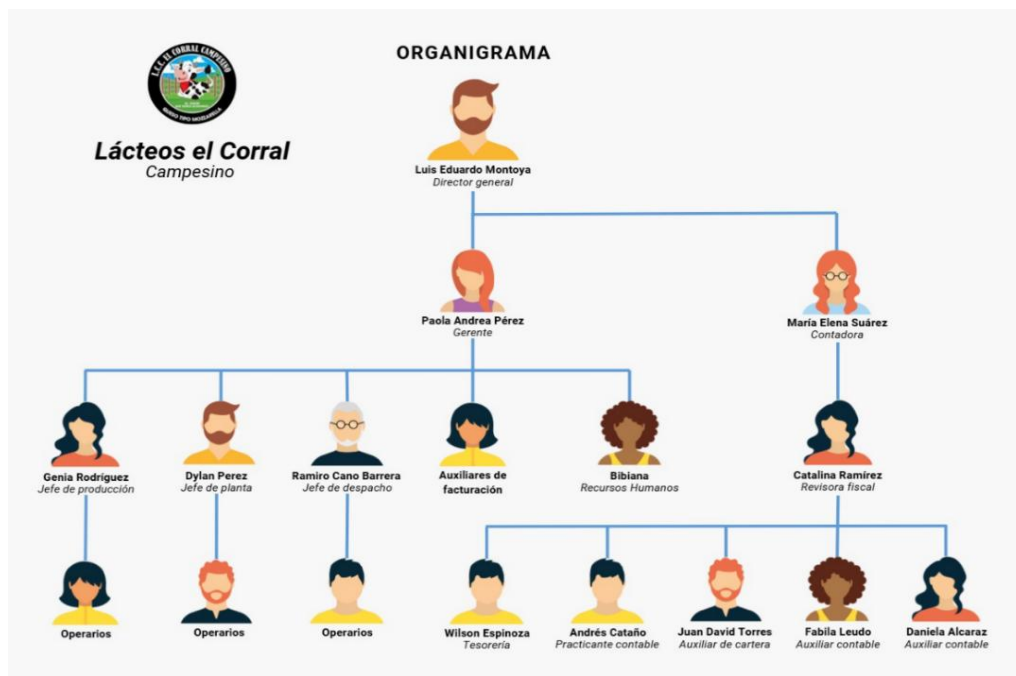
L.C.C. EL CORRAL CAMPESINO

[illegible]

Lácteos el Corral
Campesino

ORGANIGRAMA

Luis Eduardo Montoya
Director general

Paola Andrea Pérez
Gerente

María Elena Suárez
Contadora

Genia Rodríguez
Jefe de producción

Dylan Perez
Jefe de planta

Ramiro Cano Barrera
Jefe de despacho

Auxiliares de facturación

Bibiana
Recursos Humanos

Catalina Ramírez
Revisora fiscal

Operarios

Operarios

Operarios

Wilson Espinoza
Tesorería

Andrés Cataño
Practicante contable

Juan David Torres
Auxiliar de cartera

Fabila Leudo
Auxiliar contable

Daniela Alcaraz
Auxiliar contable